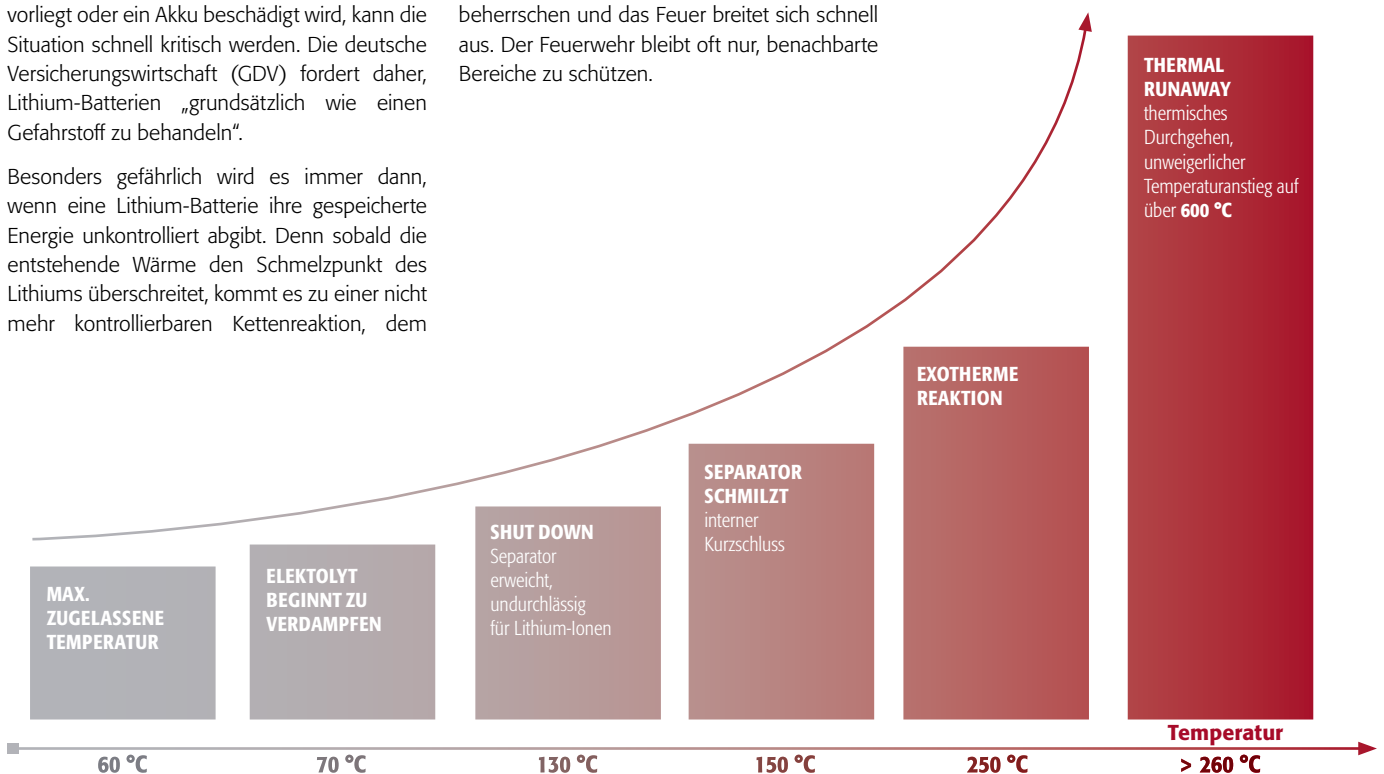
vorliegt oder ein Akku beschädigt wird, kann die Situation schnell kritisch werden. Die deutsche Versicherungswirtschaft (GDV) fordert daher, Lithium-Batterien „grundsätzlich wie einen Gefahrstoff zu behandeln“.

Besonders gefährlich wird es immer dann, wenn eine Lithium-Batterie ihre gespeicherte Energie unkontrolliert abgibt. Denn sobald die entstehende Wärme den Schmelzpunkt des Lithiums überschreitet, kommt es zu einer nicht mehr kontrollierbaren Kettenreaktion, dem

beherrschen und das Feuer breitet sich schnell aus. Der Feuerwehr bleibt oft nur, benachbarte Bereiche zu schützen.

MAX. ZUGELASSENE TEMPERATUR

ELEKTOLYT BEGINNT ZU VERDAMPFEN

SHUT DOWN
Separator erweicht, undurchlässig für Lithium-Ionen

SEPARATOR SCHMILZT
interner Kurzschluss

EXOTHERME REAKTION

THERMAL RUNAWAY
thermisches Durchgehen, unweigerlicher Temperaturanstieg auf über 600 °C

Temperatur

60 °C
70 °C
130 °C
150 °C
250 °C
> 260 °C